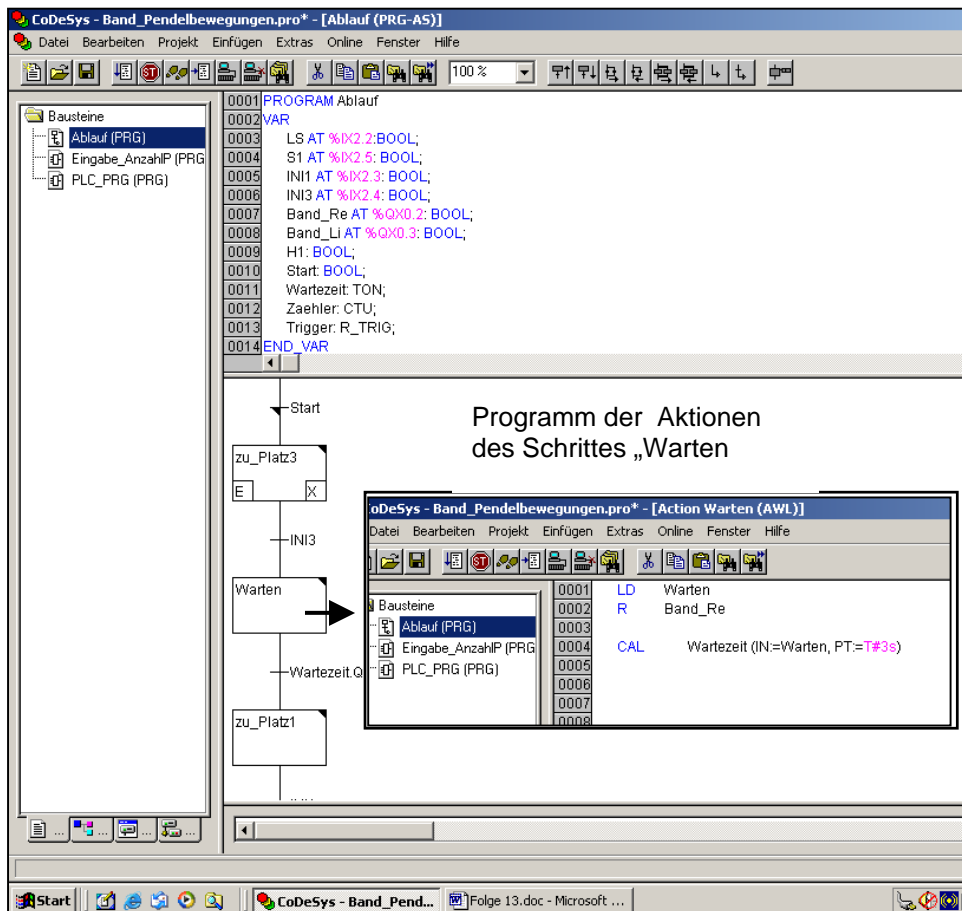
CoDeSys - Band_Pendelbewegungen.pro* - [Ablauf (PRG-AS)]

Datei Bearbeiten Projekt Einfügen Extras Online Fenster Hilfe

100 %

Bausteine
Ablauf (PRG)
Eingabe_AnzahlP (PRG
PLC_PRG (PRG)

0001 PROGRAM Ablauf
0002 VAR
0003 LS AT %IX2.2:BOOL;
0004 S1 AT %IX2.5: BOOL;
0005 INI1 AT %IX2.3: BOOL;
0006 INI3 AT %IX2.4: BOOL;
0007 Band_Re AT %QX0.2: BOOL;
0008 Band_Li AT %QX0.3: BOOL;
0009 H1: BOOL;
0010 Start: BOOL;
0011 Wartezeit: TON;
0012 Zaehler: CTU;
0013 Trigger: R_TRIG;
0014 END_VAR

Start

zu_Platz3
E
X

INI3

Warten

Wartezeit.Q

zu_Platz1

Programm der Aktionen des Schrittes „Warten

CoDeSys - Band_Pendelbewegungen.pro* - [Action Warten (AWL)]

Datei Bearbeiten Projekt Einfügen Extras Online Fenster Hilfe

Bausteine
Ablauf (PRG)
Eingabe_AnzahlP (PRG
PLC_PRG (PRG)

0001 LD Warten
0002 R Band_Re
0003
0004 CAL Wartezeit (IN:=Warten, PT:=T#3s)
0005
0006
0007
0008

Start
CoDeSys - Band_Pend...
Folge 13.doc - Microsoft ...